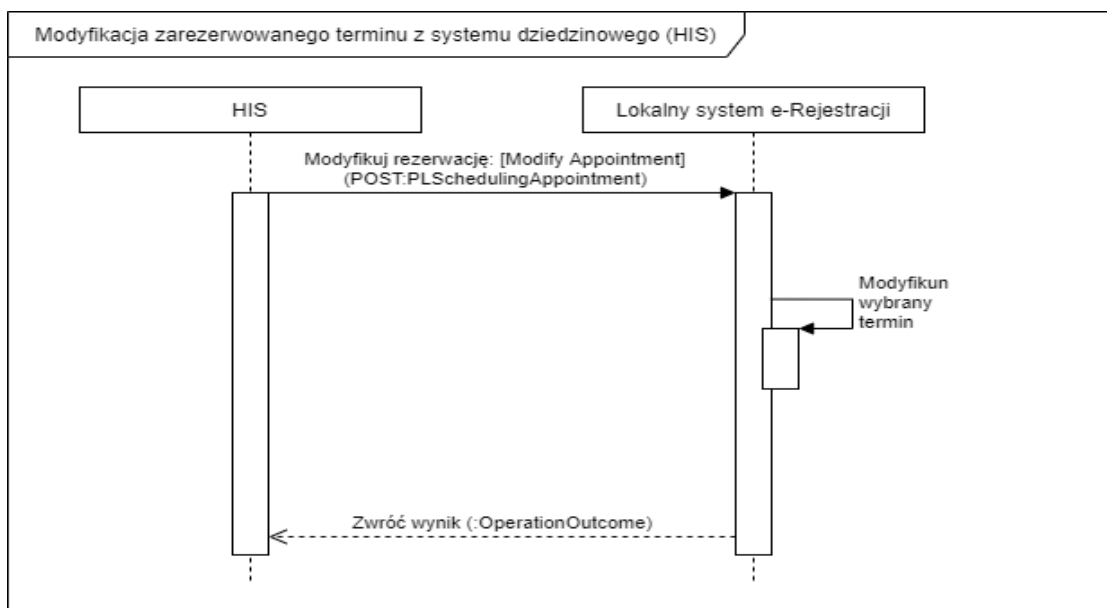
Modyfikacja zarezerwowanego terminu z systemu dziedzinowego (HIS)

HIS

Lokalny system e-Rejestracji

Modyfikuj rezerwację: [Modify Appointment]
(POST:PLSchedulingAppointment)

Modyfikun
wybrany
termin

Zwróć wynik (:OperationOutcome)